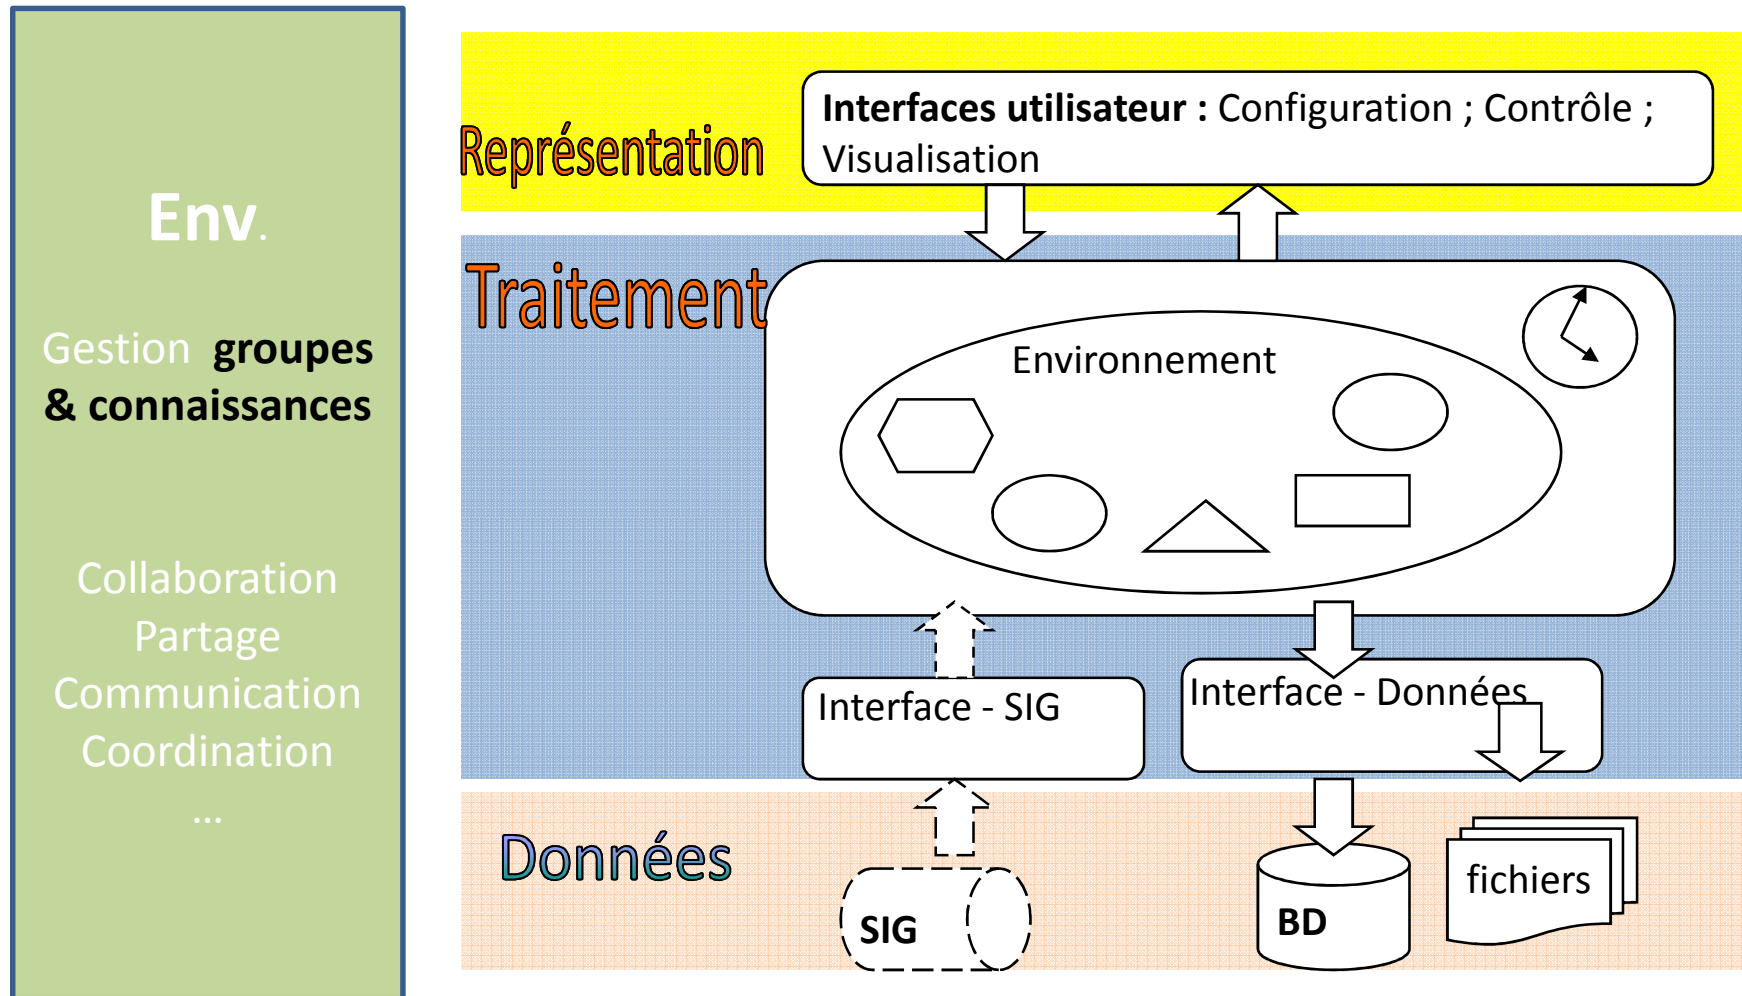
Env.

Gestion groupes & connaissances

Collaboration
Partage
Communication
Coordination
…

Représentation

**Interfaces utilisateur :** Configuration ; Contrôle ; Visualisation

Traitement

Environnement

Interface - SIG

Interface - Données

Données

SIG

BD

fichiers